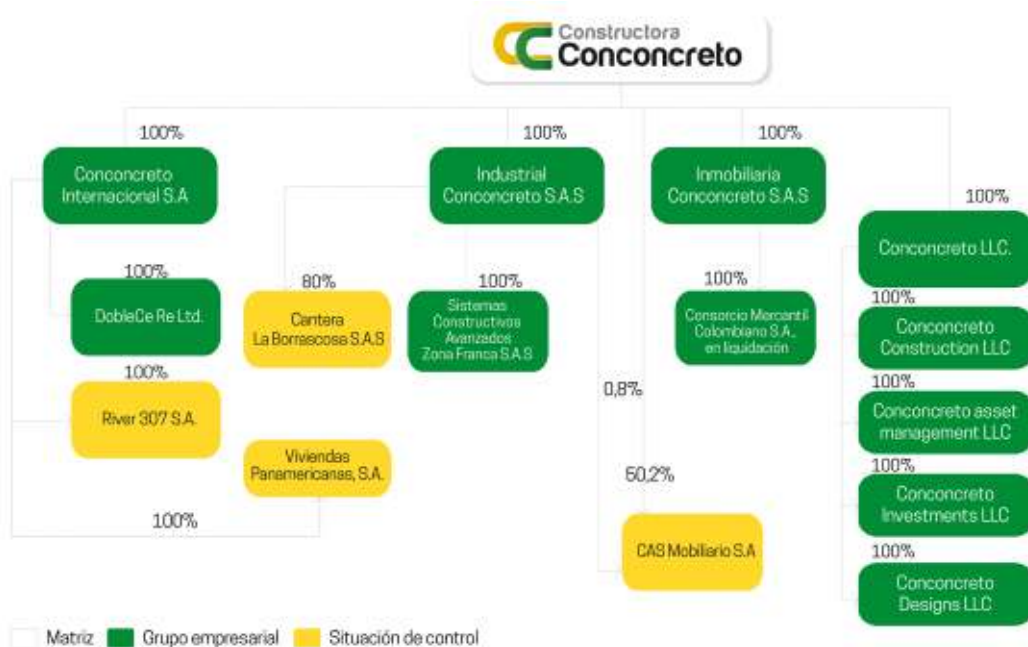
Constructora
Conconcreto

100%

Conconcreto Internacional S.A

100%

Industrial Conconcreto S.A.S

100%

Inmobiliaria Conconcreto S.A.S

100%

Conconcreto LLC.

100%

DobleCe Re Ltd.

80%

Cantera La Borrascosa S.A.S

100%

Sistemas Constructivos Avanzados Zona Franca S.A.S

100%

Consorcio Mercantil Colombiano S.A., en liquidación

100%

Conconcreto Construction LLC

100%

River 307 S.A.

0,8%

100%

Conconcreto asset management LLC

Viviendas Panamericanas, S.A.

50,2%

100%

Conconcreto Investments LLC

100%

CAS Mobiliario S.A

100%

Conconcreto Designs LLC

Matriz Grupo empresarial Situación de control